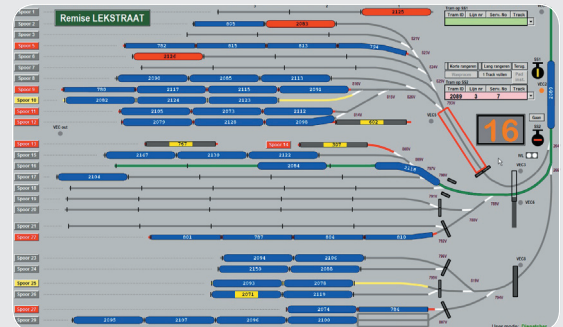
Remise LEKSTRAAT

Spoor 1
Spoor 2
Spoor 3
Spoor 4
Spoor 5
Spoor 6
Spoor 7
Spoor 8
Spoor 9
Spoor 10
Spoor 11
Spoor 12
Spoor 13
Spoor 14
Spoor 15
Spoor 16
Spoor 17
Spoor 18
Spoor 19
Spoor 20
Spoor 21
Spoor 22
Spoor 23
Spoor 24
Spoor 25
Spoor 26
Spoor 27
Spoor 28

2125
825
2093
782
815
815
774
2124
2096
2085
2113
786
2117
2115
2090
2082
2124
2122
2105
2073
2112
2079
2125
2098
2167
2139
2122
2084
2118
2194
801
797
804
819
2094
2153
2080
2092
2078
2071
2119
2074
784
2105
2107
2096
2100

Spoor 34

Tram op SB1
Tram ID | Lijn nr | Serv. Nr | Track

Tram op SB2
Tram ID | Lijn nr | Serv. Nr | Track
2089 | 3 | 7

Korte tongeren
Lang tongeren
Terug
1 Track volgen

16

Save